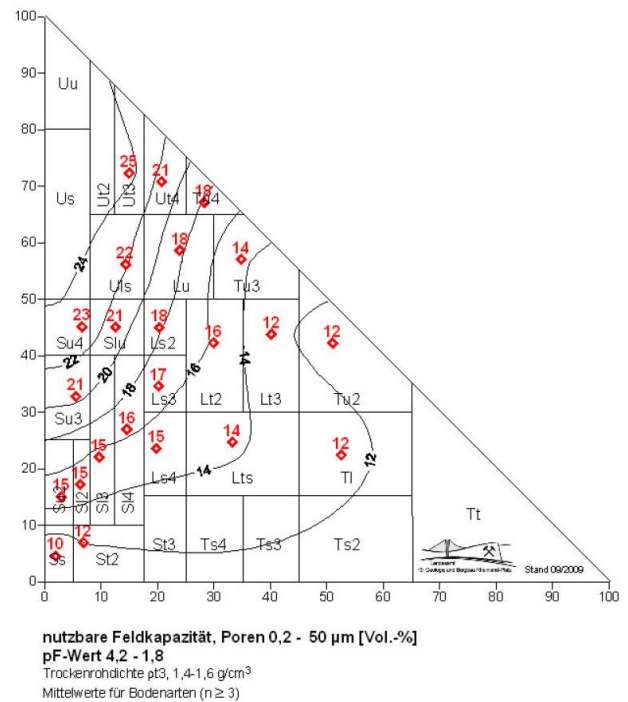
100
90
80
70
60
50
40
30
20
10
0

Uu
Us
Ut2
Ut3
Ut4
Tu4
Uls
Lu
Tu3
Su4
Slu
Ls2
Lt2
Lt3
Tu2
Su3
Ls3
Ls4
Lts
Tl
Su2
Sl2
Sl3
Sl4
Ss
St2
St3
Ts4
Ts3
Ts2
Tt

25
21
18
22
18
14
23
21
18
16
12
12
21
17
16
15
15
14
12
15
15
12
10

24
22
20
18
16
14
14
12

0
10
20
30
40
50
60
70
80
90
100

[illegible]
Stand 09/2009

nutzbare Feldkapazität, Poren 0,2 - 50 µm [Vol.-%]
pF-Wert 4,2 - 1,8
Trockenrohdichte ρt3, 1,4-1,6 g/cm$^3$
Mittelwerte für Bodenarten (n ≥ 3)